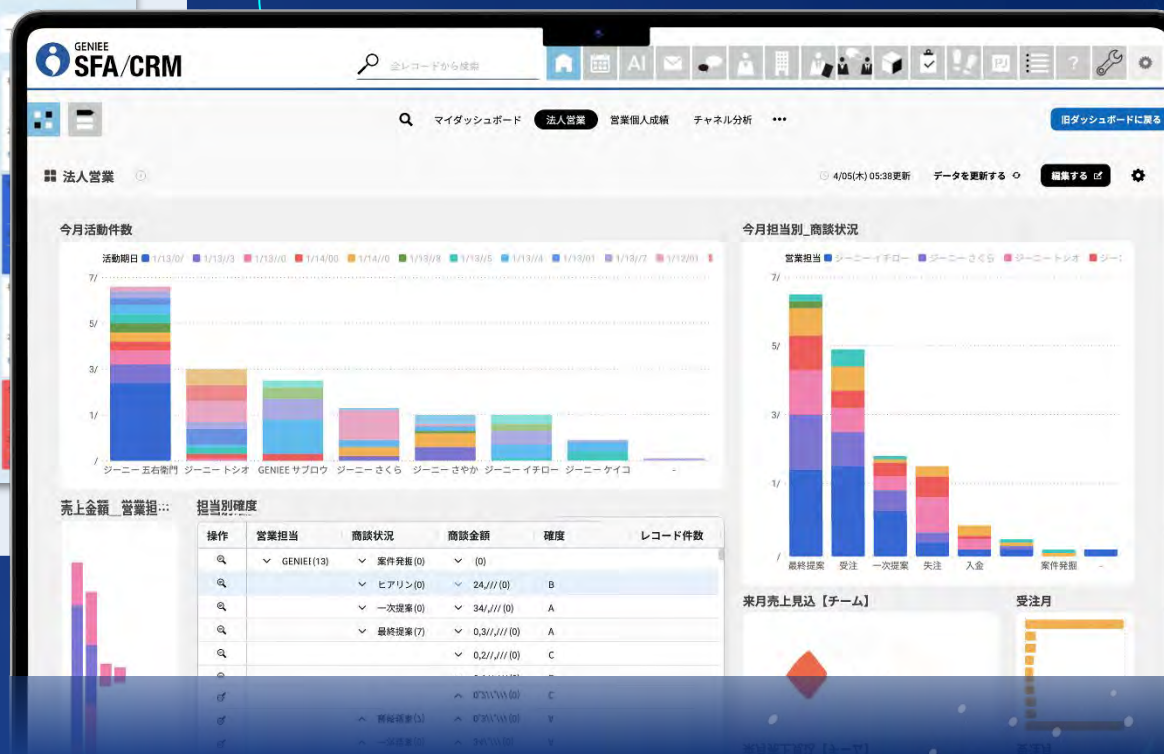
GENIEE
SFA/CRM

全レコードから検索

AI

?

マイダッシュボード 法人営業 営業個人成績 チャネル分析 •••

旧ダッシュボードに戻る

法人営業

4/05(木) 05:38更新 データを更新する 編集する

今月活動件数

活動期日 1/13/0/ 1/13//3 1/13//0 1/14/00 1/14//0 1/13//8 1/13//5 1/13//4 1/13/01 1/13//7 1/12/01

7/
5/
3/
1/
/

ジーニー 五右衛門 ジーニー トシオ GENIEE サブロウ ジーニー さくら ジーニー さやか ジーニー イチロー ジーニー ケイコ -

今月担当別_商談状況

営業担当 ジーニー イチロー ジーニー さくら ジーニー トシオ ジー:

7/
5/
3/
1/
/

最終提案 受注 一次提案 失注 入金 案件発掘 -

売上金額_営業担…

担当別確度

| 操作 | 営業担当 | 商談状況 | 商談金額 | 確度 | レコード件数 |
|---|---|---|---|---|---|
| | GENIEE(13) | 案件発掘(0) | (0) | | |
| | | ヒアリン(0) | 24,/// (0) | B | |
| | | 一次提案(0) | 34/,/// (0) | A | |
| | | 最終提案(7) | 0,3//,/// (0) | A | |
| | | | 0,2//,/// (0) | C | |
| | | | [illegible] | C | |
| | | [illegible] | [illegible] | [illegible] | |

来月売上見込【チーム】

受注月